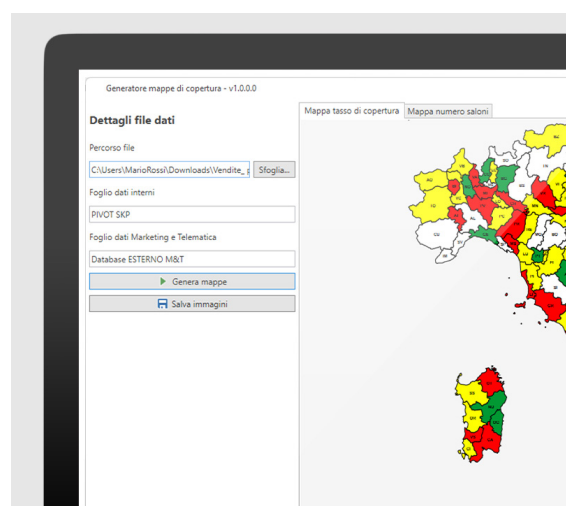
Generatore mappe di copertura - v1.0.0.0

Dettagli file dati

Percorso file

C:\Users\MarioRossi\Downloads\Vendite_

Sfoglia...

Foglio dati interni

PIVOT SKP

Foglio dati Marketing e Telematica

Database ESTERNO M&T

Genera mappe

Salva immagini

Mappa tasso di copertura

Mappa numero saloni